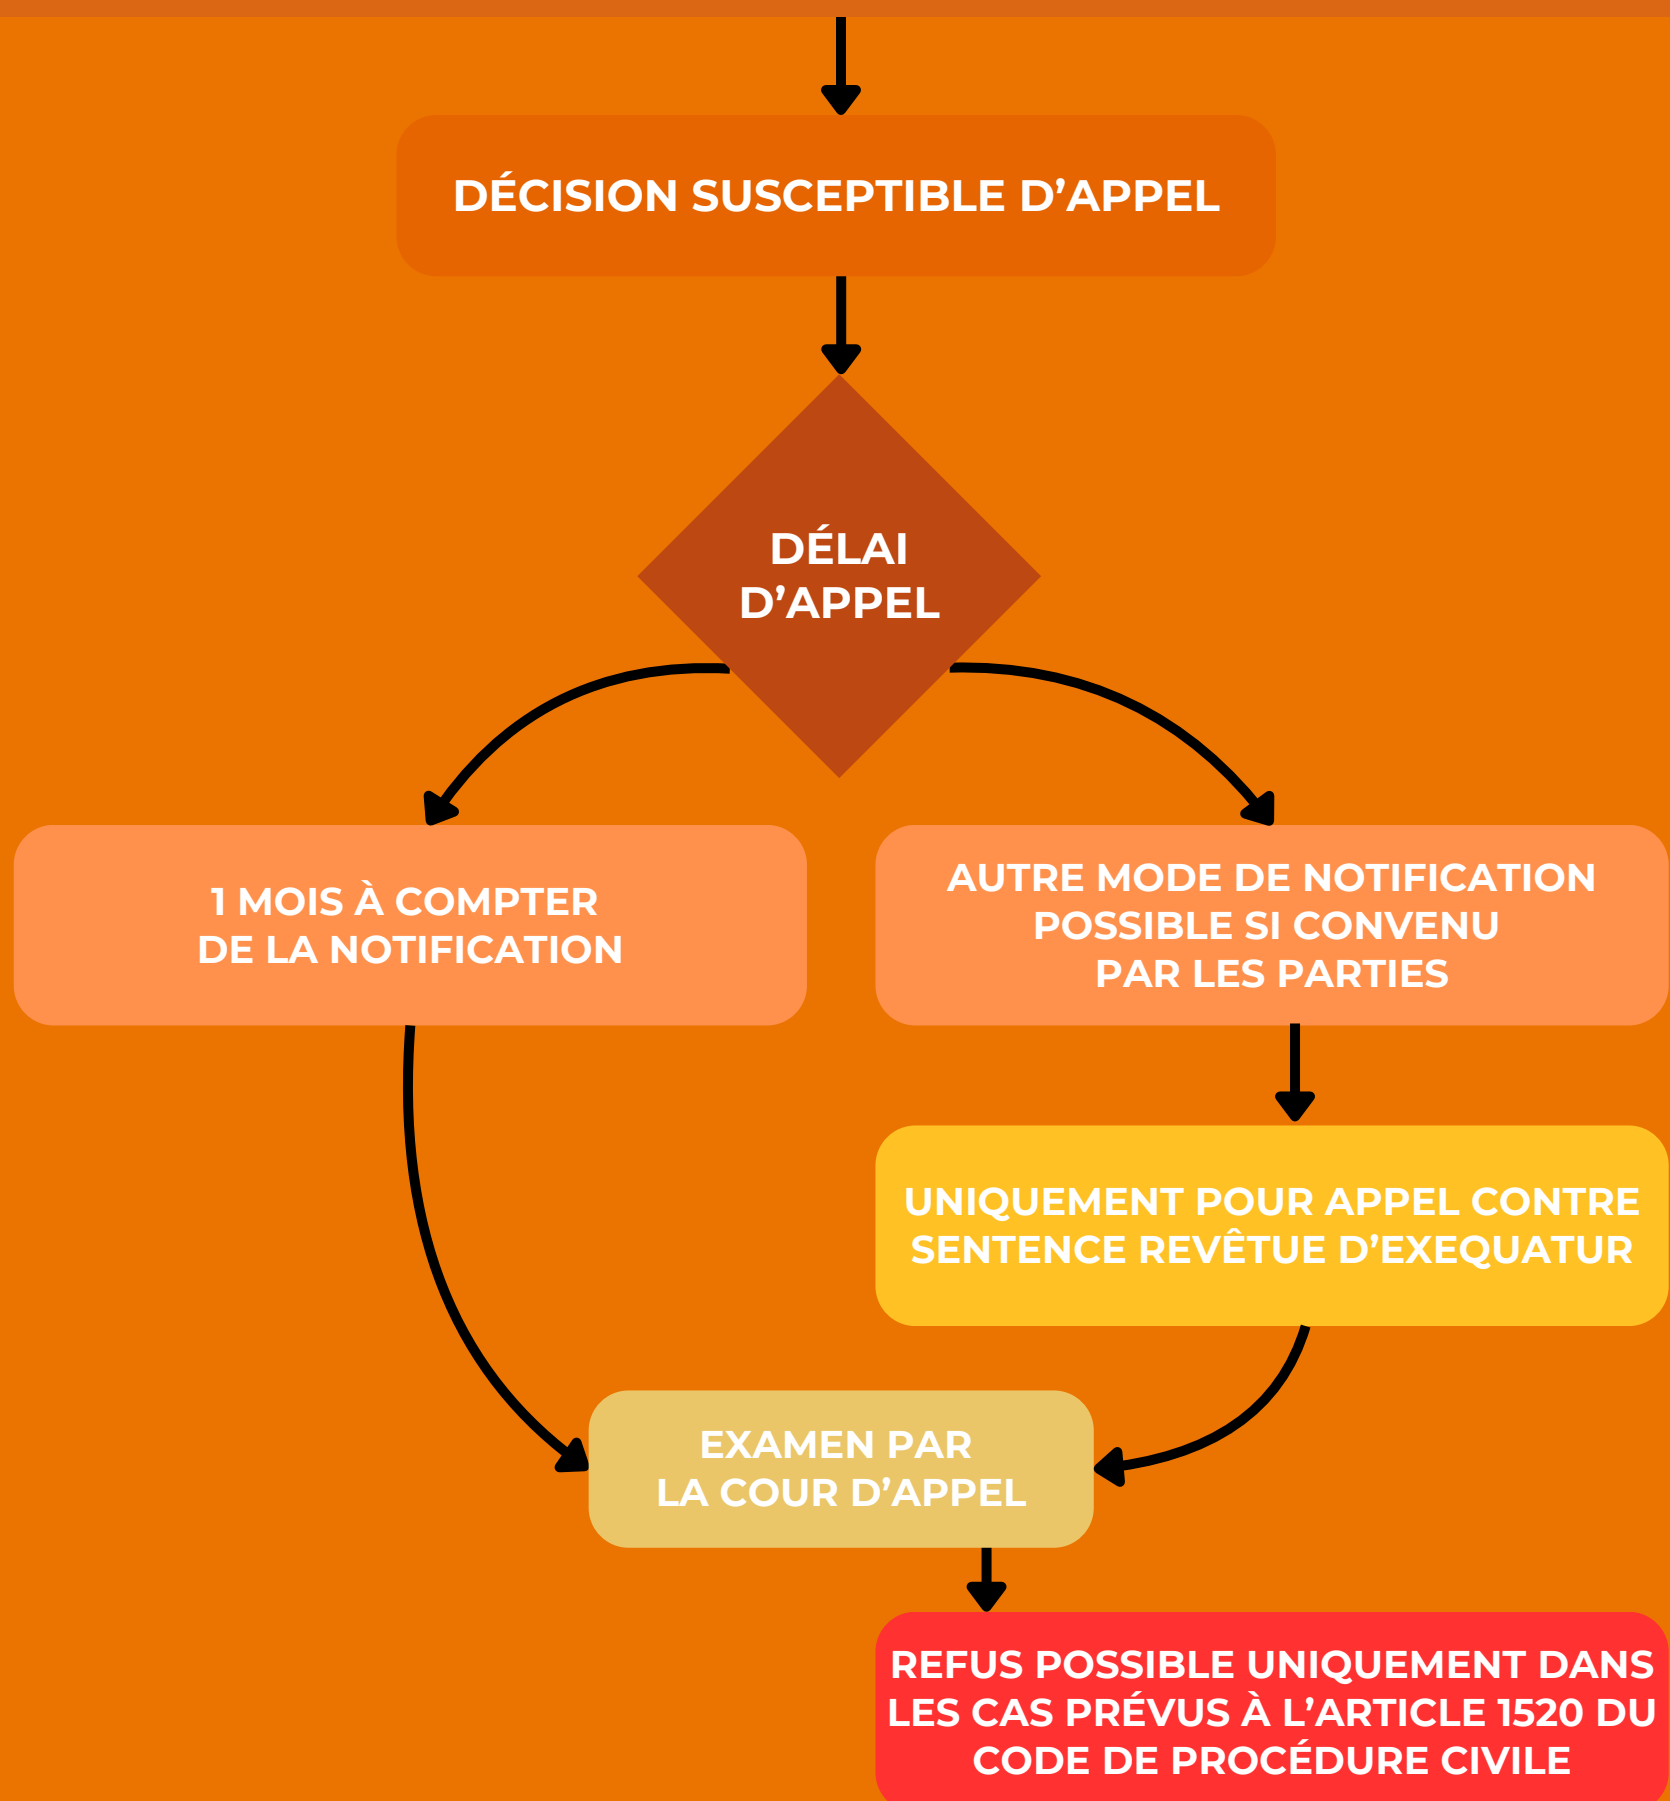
DÉCISION SUSCEPTIBLE D’APPEL

DÉLAI D’APPEL

1 MOIS À COMPTER DE LA NOTIFICATION

AUTRE MODE DE NOTIFICATION POSSIBLE SI CONVENU PAR LES PARTIES

UNIQUEMENT POUR APPEL CONTRE SENTENCE REVÊTUE D’EXEQUATUR

EXAMEN PAR LA COUR D’APPEL

REFUS POSSIBLE UNIQUEMENT DANS LES CAS PRÉVUS À L’ARTICLE 1520 DU CODE DE PROCÉDURE CIVILE